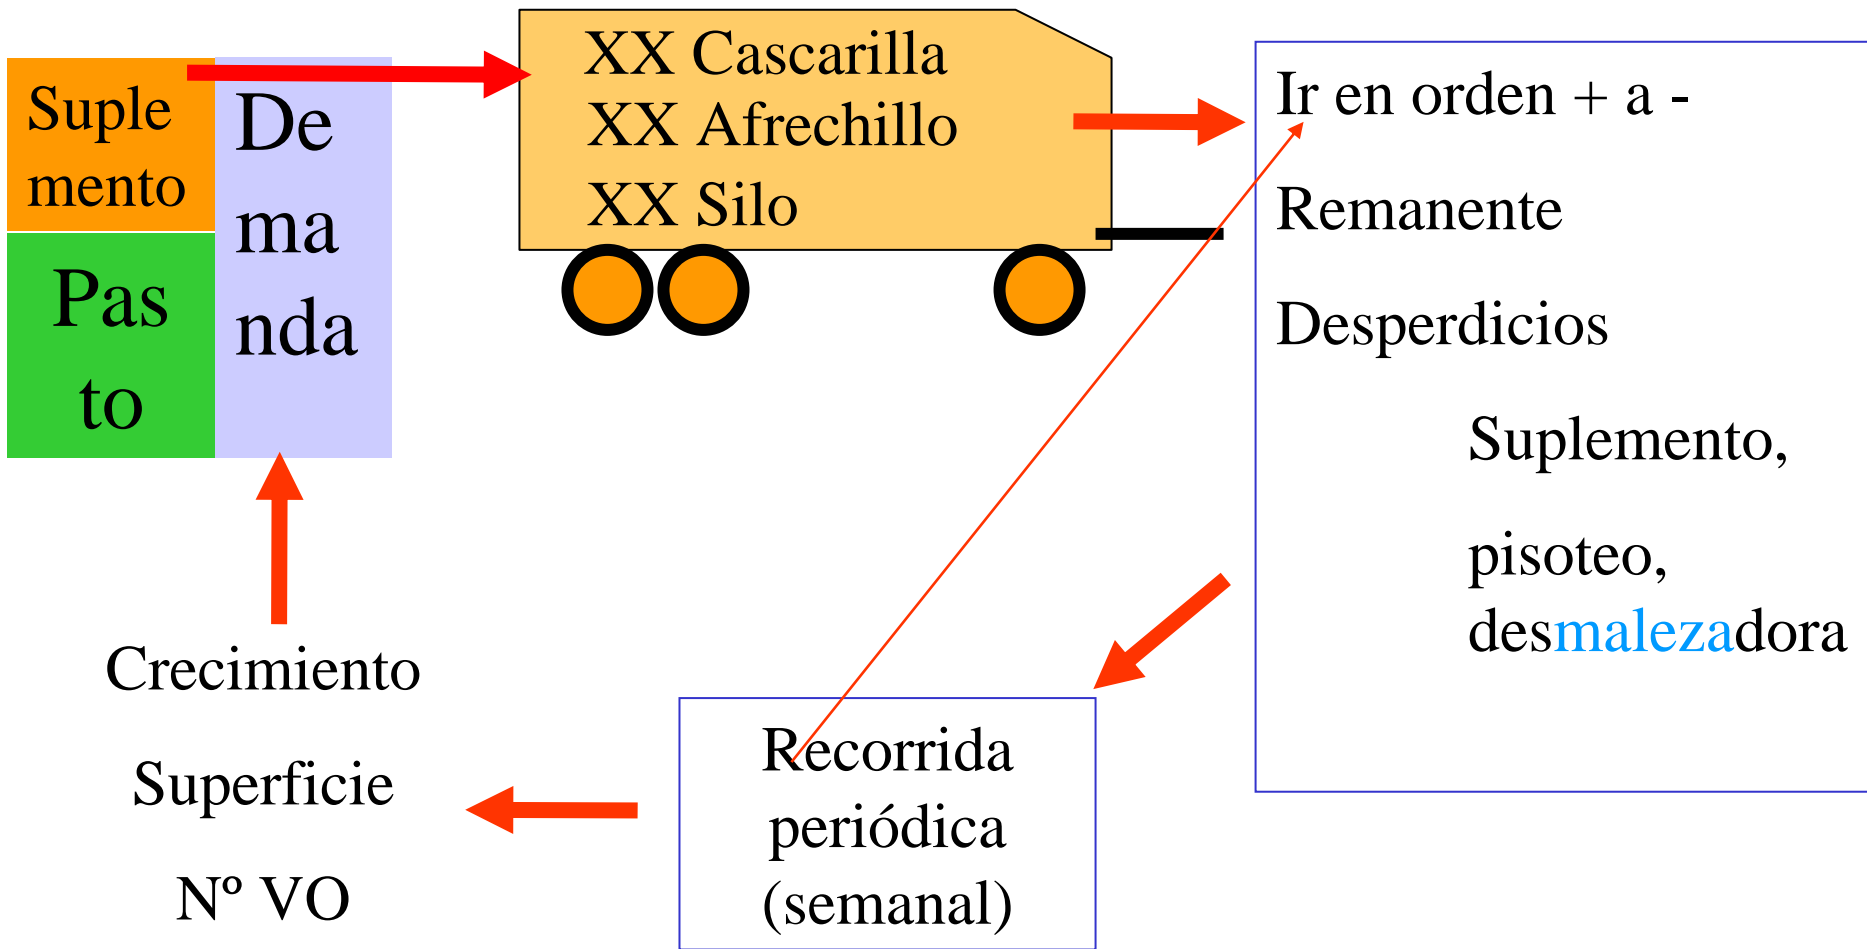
Suple mento

Pas to

De ma nda

XX Cascarilla
XX Afrechillo
XX Silo

Ir en orden + a -

Remanente

Desperdicios

Suplemento,

pisoteo, desmalezadora

Crecimiento

Superficie

Nº VO

Recorrida periódica (semanal)